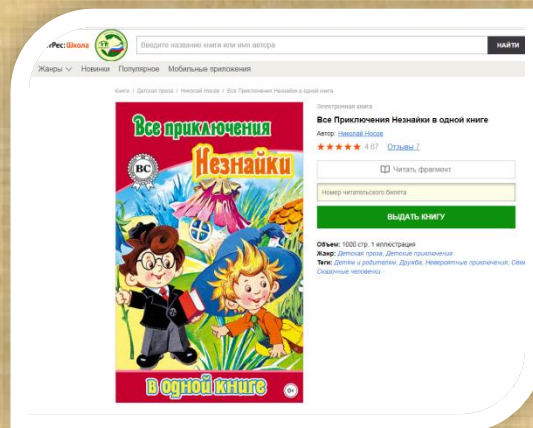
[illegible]Рес:Школа

Введите название книги или имя автора

НАЙТИ

Жанры Новинки Популярное Мобильные приложения

Книги / Детская проза / Николай Носов / Все Приключения Незнайки в одной книге

Все приключения Незнайки в одной книге

BC

0+

Электронная книга

Все Приключения Незнайки в одной книге

Автор: Николай Носов

★★★★★ 4.67 Отзывы 7

Читать фрагмент

Номер читательского билета

ВЫДАТЬ КНИГУ

Объем: 1000 стр. 1 иллюстрация
Жанр: Детская проза, Детские приключения
Теги: Детям и родителям, Дружба, Невероятные приключения, Сем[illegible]
Сказочные человечки